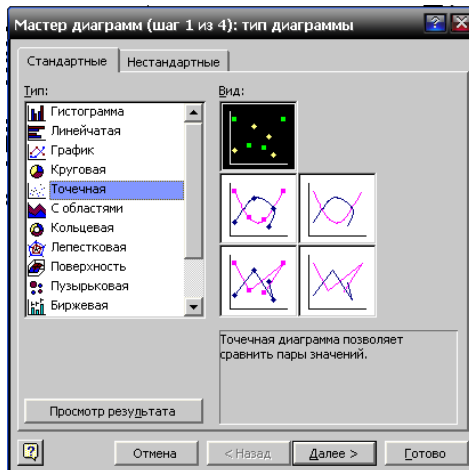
Мастер диаграмм (шаг 1 из 4): тип диаграммы

Стандартные | Нестандартные

Тип:
Гистограмма
Линейчатая
График
Круговая
Точечная
С областями
Кольцевая
Лепестковая
Поверхность
Пузырьковая
Биржевая

Вид:

Точечная диаграмма позволяет сравнить пары значений.

Просмотр результата

Отмена
< Назад
Далее >
Готово